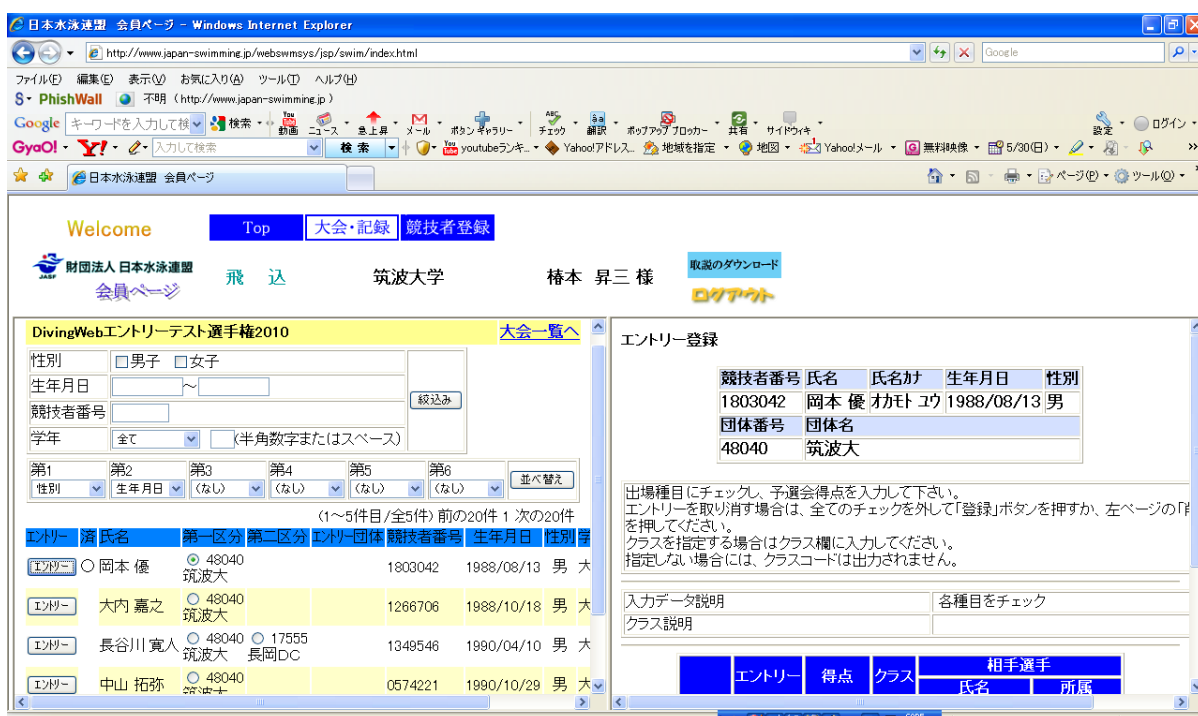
日本水泳連盟 会員ページ - Windows Internet Explorer

http://www.japan-swimming.jp/websmsys/jsp/swim/index.html

Google

ファイル(F) 編集(E) 表示(V) お気に入り(A) ツール(T) ヘルプ(H)

PhishWall 不明 (http://www.japan-swimming.jp)

Google キーワードを入力して検 検索 動画 ニュース 急上昇 メール ボタン ギャラリー チェック 翻訳 ポップアップ ブロッカー 共有 サイドウィキ 設定 ログイン

GyaO! Y! 入力して検索 検索 youtubeランキ.. Yahoo!アドレス.. 地域を指定 地図 Yahoo!メール 無料映像 5/30(日)

日本水泳連盟 会員ページ

ページ(P) ツール(O)

Welcome

Top 大会・記録 競技者登録

財団法人 日本水泳連盟 会員ページ

飛 込 筑波大学 椿本 昇三 様

取説のダウンロード

ログアウト

DivingWebエントリーテスト選手権2010 大会一覧へ

| 性別 | □男子 □女子 |
|---|---|
| 生年月日 | ～ |
| 競技者番号 | |
| 学年 | 全て (半角数字またはスペース) |

絞込み

第1 性別 第2 生年月日 第3 (なし) 第4 (なし) 第5 (なし) 第6 (なし) 並べ替え

(1～5件目/全5件) 前の20件 1 次の20件

| エントリー | 済 | 氏名 | 第一区分 | 第二区分 | エントリー団体 | 競技者番号 | 生年月日 | 性別 | 学 |
|---|---|---|---|---|---|---|---|---|---|
| エントリー | ○ | 岡本 優 | ⊙ 48040 筑波大 | | | 1803042 | 1988/08/13 | 男 | 大 |
| エントリー | | 大内 嘉之 | ○ 48040 筑波大 | | | 1266706 | 1988/10/18 | 男 | 大 |
| エントリー | | 長谷川 寛人 | ○ 48040 筑波大 | ○ 17555 長岡DC | | 1349546 | 1990/04/10 | 男 | 大 |
| エントリー | | 中山 拓弥 | ○ 48040 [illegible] | | | 0574221 | 1990/10/29 | 男 | 大 |

エントリー登録

| 競技者番号 | 氏名 | 氏名カナ | 生年月日 | 性別 |
|---|---|---|---|---|
| 1803042 | 岡本 優 | オカモト ユウ | 1988/08/13 | 男 |
| 団体番号 | 団体名 | | | |
| 48040 | 筑波大 | | | |

出場種目にチェックし、予選会得点を入力して下さい。
エントリーを取り消す場合は、全てのチェックを外して「登録」ボタンを押すか、左ページの「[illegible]を押してください。
クラスを指定する場合はクラス欄に入力してください。
指定しない場合には、クラスコードは出力されません。

| 入力データ説明 | 各種目をチェック |
|---|---|
| クラス説明 | |

| | エントリー | 得点 | クラス | 相手選手 氏名 | 所属 |
|---|---|---|---|---|---|